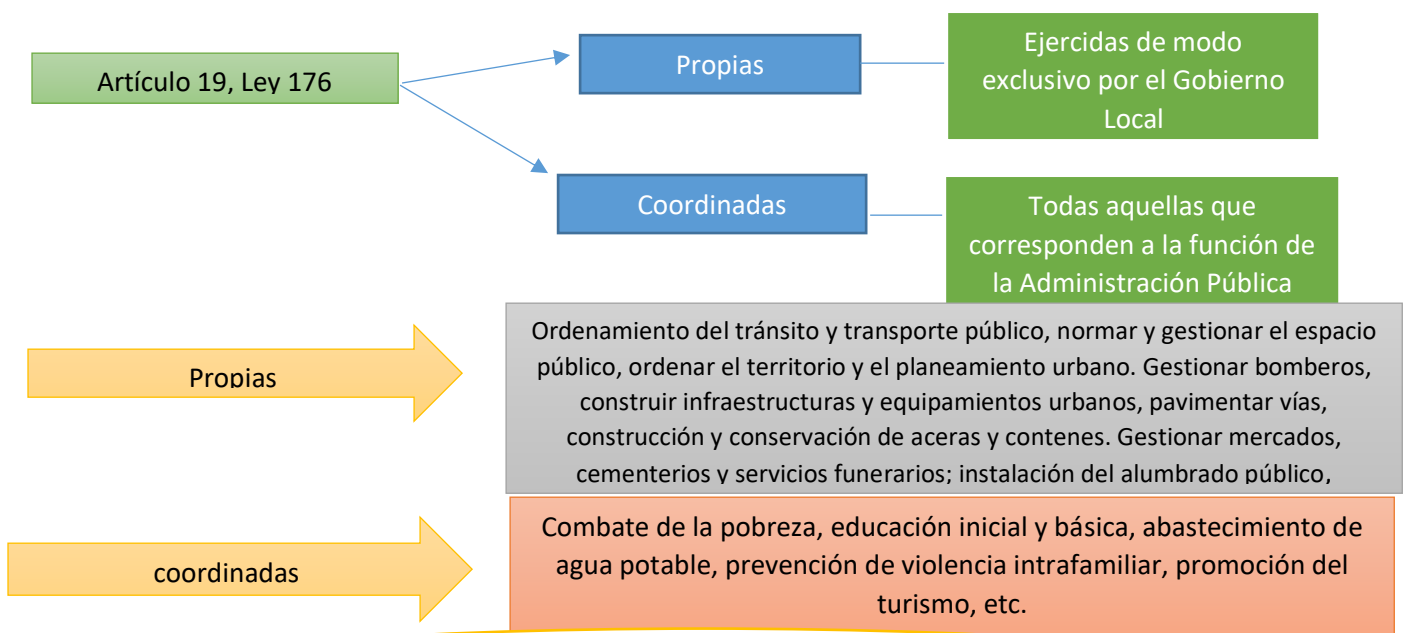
Artículo 19, Ley 176

Propias

Ejercidas de modo exclusivo por el Gobierno Local

Coordinadas

Todas aquellas que corresponden a la función de la Administración Pública

Propias

Ordenamiento del tránsito y transporte público, normar y gestionar el espacio público, ordenar el territorio y el planeamiento urbano. Gestionar bomberos, construir infraestructuras y equipamientos urbanos, pavimentar vías, construcción y conservación de aceras y contenes. Gestionar mercados, cementerios y servicios funerarios; instalación del alumbrado público,

coordinadas

Combate de la pobreza, educación inicial y básica, abastecimiento de agua potable, prevención de violencia intrafamiliar, promoción del turismo, etc.